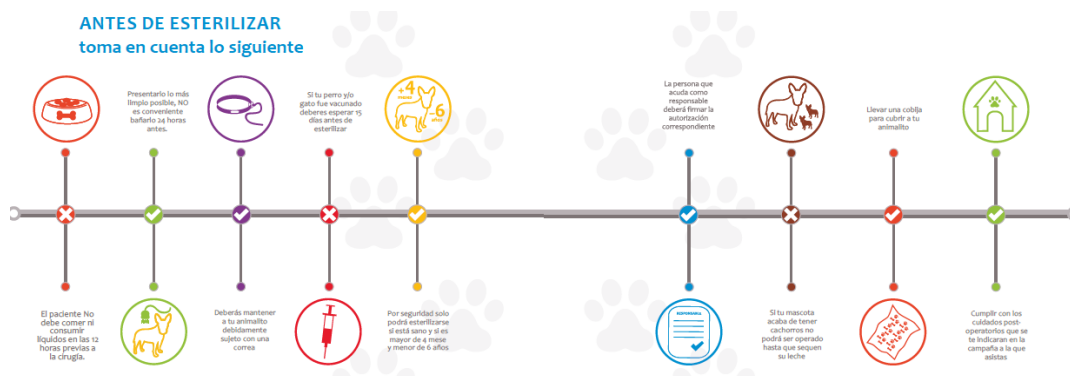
ANTES DE ESTERILIZAR
toma en cuenta lo siguiente

El paciente No debe comer ni consumir líquidos en las 12 horas previas a la cirugía.

Presentarlo lo más limpio posible, NO es conveniente bañarlo 24 horas antes.

Deberás mantener a tu animalito debidamente sujeto con una correa

Si tu perro y/o gato fue vacunado deberes esperar 15 días antes de esterilizar

+4 meses
-6 años

Por seguridad solo podrá esterilizarse si está sano y si es mayor de 4 mese y menor de 6 años

La persona que acuda como responsable deberá firmar la autorización correspondiente

Si tu mascota acaba de tener cachorros no podrá ser operado hasta que sequen su leche

Llevar una cobija para cubrir a tu animalito

Cumplir con los cuidados post-operatorios que se te indicaran en la campaña a la que asistas